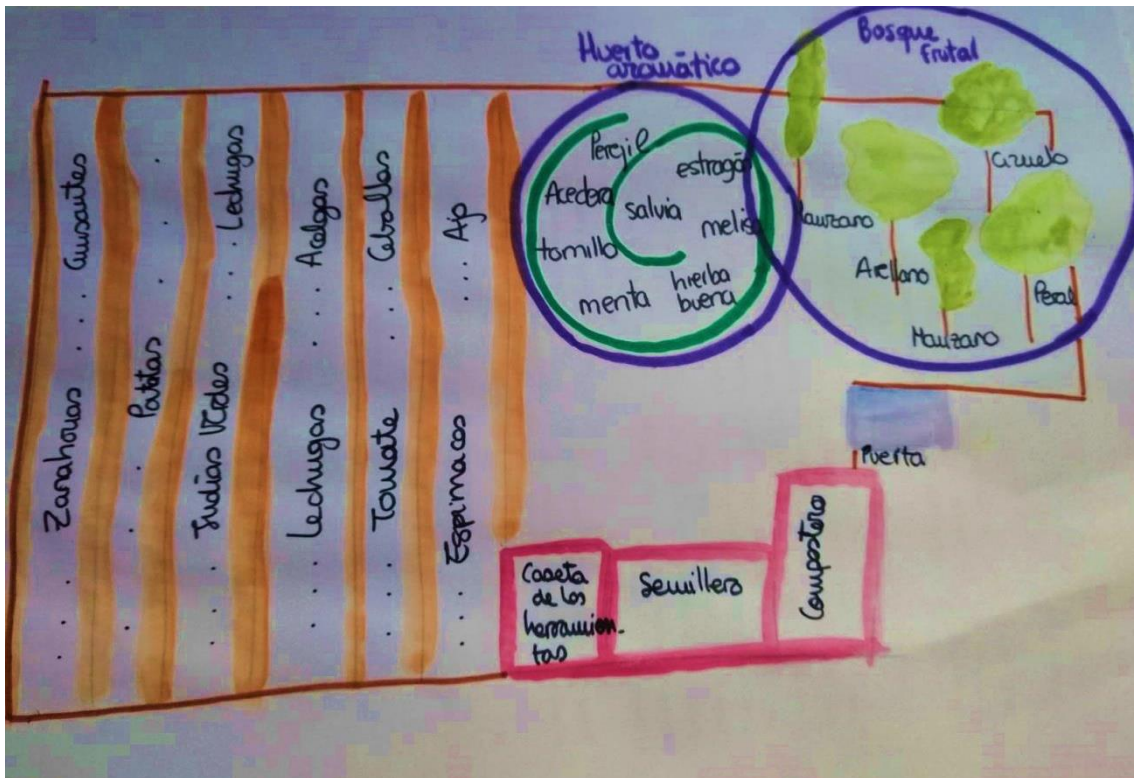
Huerto aromático

Bosque frutal

Zanahorias . . . Guisantes

Patatas

Judías Verdes . . . Lechugas

Lechugas . . . Acelgas

Tomate . . . Cebollas

Espinacas . . . Ajo

Perejil

estragón

Acedera

salvia

melisa

tomillo

menta

hierba buena

Manzano

Ciruelo

Avellano

Peral

Manzano

Puerta

Caseta de las herramientas

Semillero

Compostero